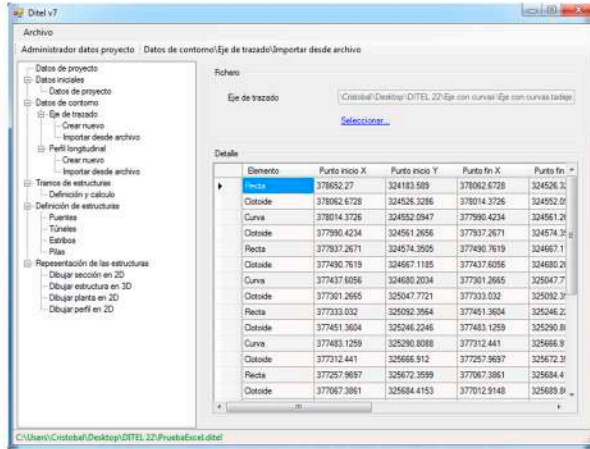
Ditel v7

Archivo

Administrador datos proyecto : Datos de contorno\Eje de trazado\Importar desde archivo

Datos de proyecto
Datos iniciales
Datos de proyecto
Datos de contorno
Eje de trazado
Crear nuevo
Importar desde archivo
Perfil longitudinal
Crear nuevo
Importar desde archivo
Tramos de estructuras
Definición y calculo
Definición de estructuras
Puentes
Túneles
Estribos
Pilas
Representación de las estructuras
Dibujar sección en 2D
Dibujar estructura en 3D
Dibujar planta en 2D
Dibujar perfil en 2D

Fichero

Eje de trazado

C:\Cristobal\Desktop\DITEL 22\Eje con curvas\Eje con curvas.txt

Seleccionar...

Detalle

| | Elemento | Punto inicio X | Punto inicio Y | Punto fin X | Punto fin |
|---|---|---|---|---|---|
| ▸ | Recta | 378652.27 | 324183.589 | 378062.6728 | 324526.3 |
| | Clotoide | 378062.6728 | 324526.3286 | 378014.3726 | 324552.0 |
| | Curva | 378014.3726 | 324552.0947 | 377990.4234 | 324561.2 |
| | Clotoide | 377990.4234 | 324561.2656 | 377937.2671 | 324574.3 |
| | Recta | 377937.2671 | 324574.3505 | 377490.7619 | 324667.1 |
| | Clotoide | 377490.7619 | 324667.1185 | 377437.6056 | 324680.2 |
| | Curva | 377437.6056 | 324680.2034 | 377301.2665 | 324047.7 |
| | Clotoide | 377301.2665 | 325047.7721 | 377333.032 | 325092.3 |
| | Recta | 377333.032 | 325092.3564 | 377451.3604 | 325246.2 |
| | Clotoide | 377451.3604 | 325246.2246 | 377483.1259 | 325290.8 |
| | Curva | 377483.1259 | 325290.8088 | 377312.441 | 325666.9 |
| | Clotoide | 377312.441 | 325666.912 | 377257.9697 | 325672.3 |
| | Recta | 377257.9697 | 325672.3599 | 377067.3861 | 325684.4 |
| | Clotoide | 377067.3861 | 325684.4153 | 377012.9148 | 325689.8 |

C:\Users\Cristobal\Desktop\DITEL 22\PruebaExcel.ditel